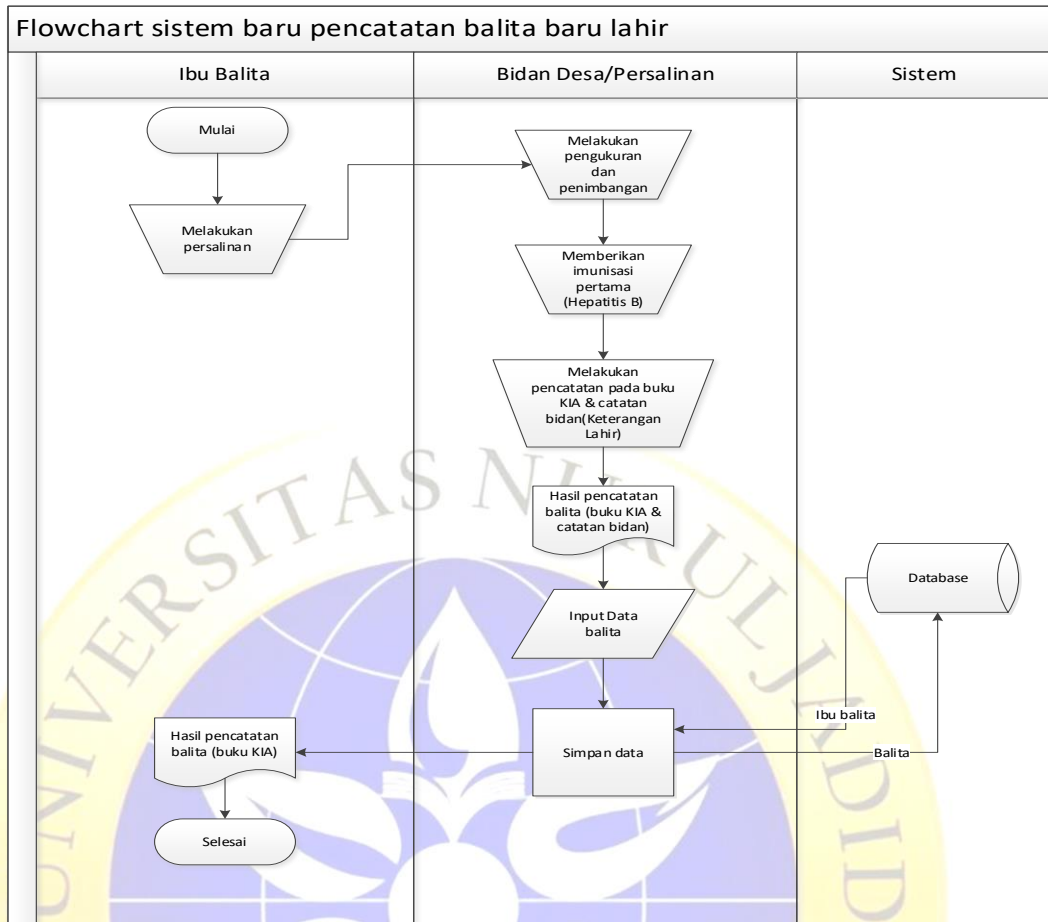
Flowchart sistem baru pencatatan balita baru lahir

| Ibu Balita | Bidan Desa/Persalinan | Sistem |
|---|---|---|

Mulai

Melakukan persalinan

Melakukan pengukuran dan penimbangan

Memberikan imunisasi pertama (Hepatitis B)

Melakukan pencatatan pada buku KIA & catatan bidan(Keterangan Lahir)

Hasil pencatatan balita (buku KIA & catatan bidan)

Database

Input Data balita

Ibu balita

Hasil pencatatan balita (buku KIA)

Simpan data

Balita

Selesai

UNIVERSITAS NASIONAL JADID